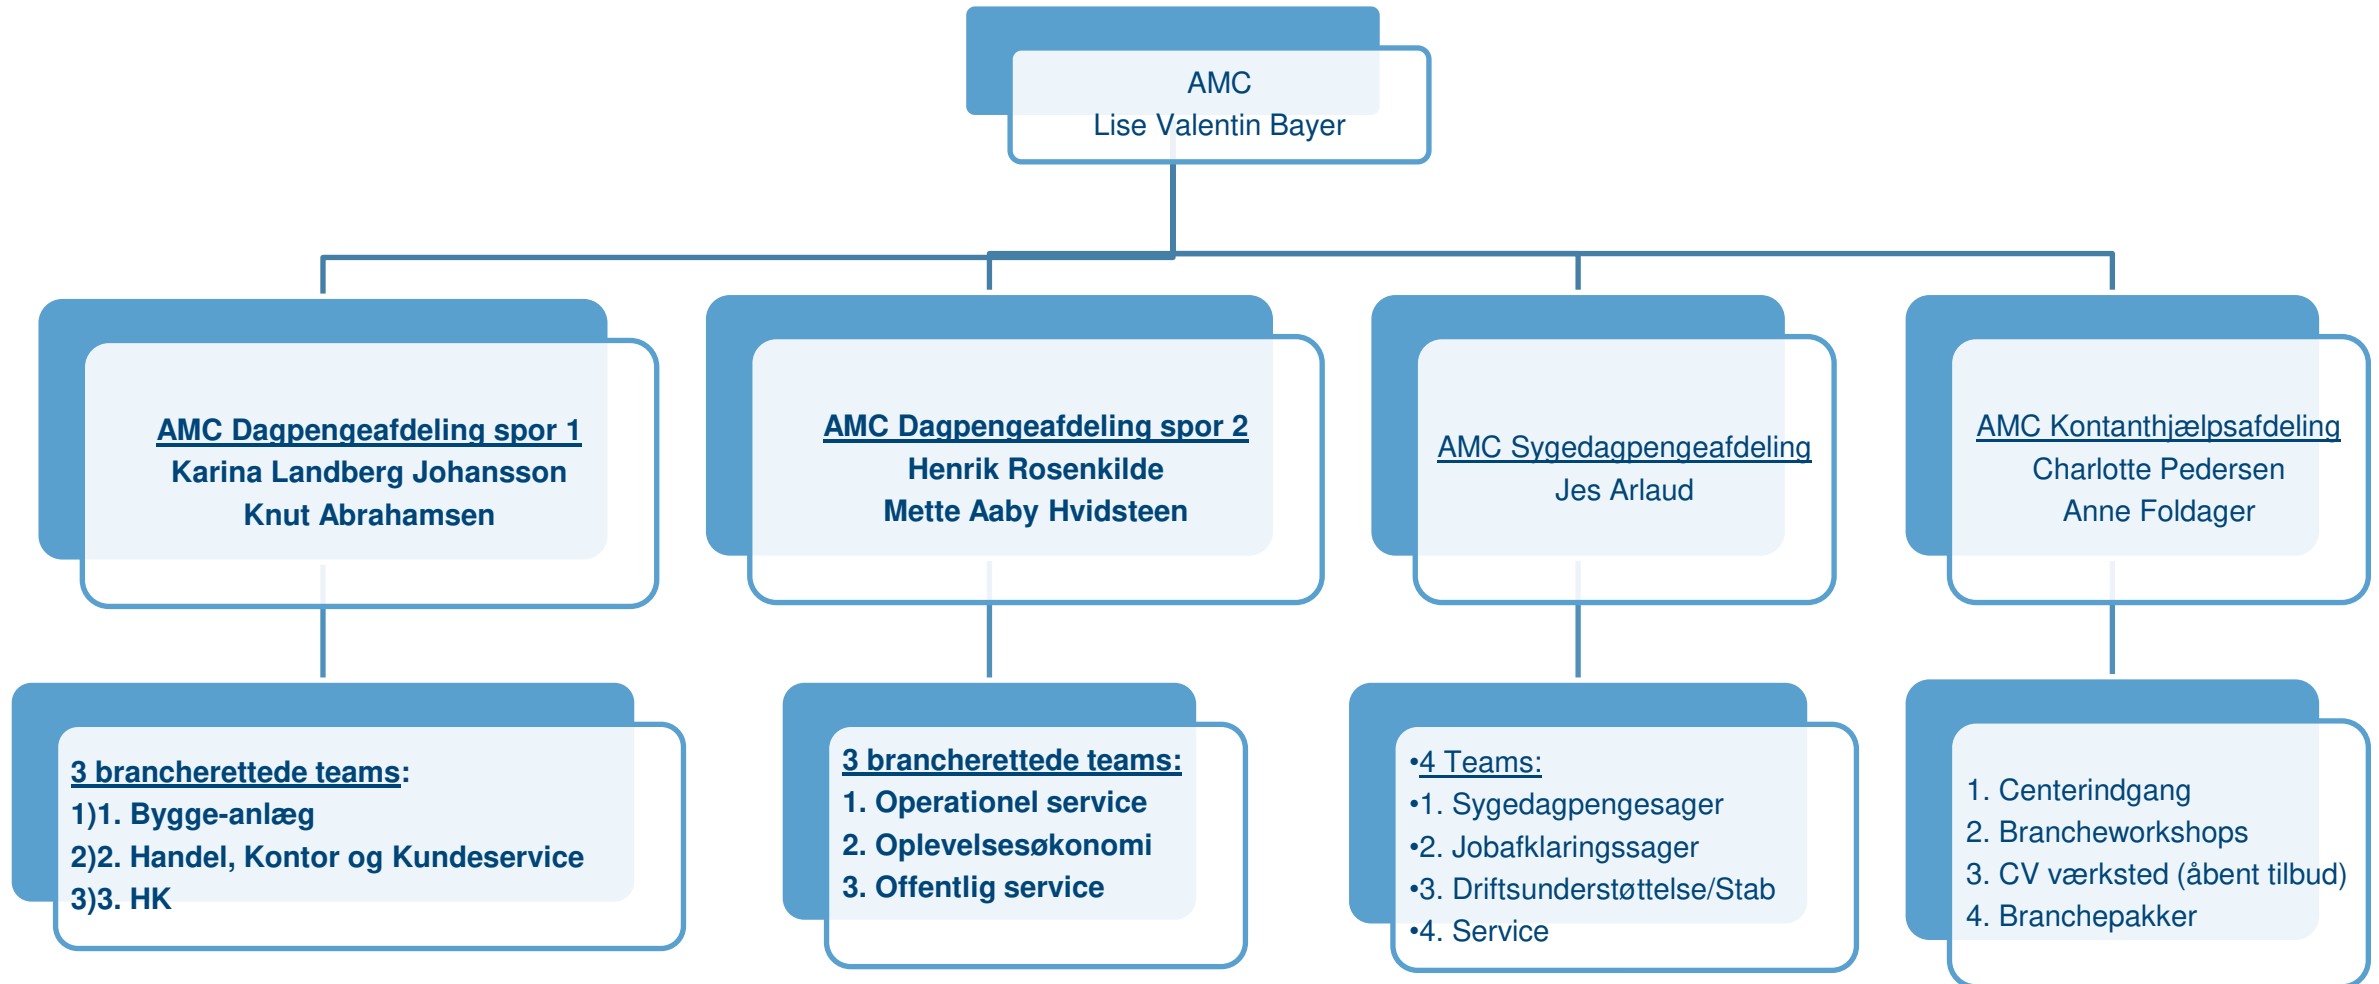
AMC
Lise Valentin Bayer

AMC Dagpengeafdeling spor 1
Karina Landberg Johansson
Knut Abrahamsen

AMC Dagpengeafdeling spor 2
Henrik Rosenkilde
Mette Aaby Hvidsteen

AMC Sygedagpengeafdeling
Jes Arlaud

AMC Kontanthjælpsafdeling
Charlotte Pedersen
Anne Foldager

3 brancherettede teams:
1)1. Bygge-anlæg
2)2. Handel, Kontor og Kundeservice
3)3. HK

3 brancherettede teams:
1. Operationel service
2. Oplevelsesøkonomi
3. Offentlig service

•4 Teams:
•1. Sygedagpengesager
•2. Jobafklaringssager
•3. Driftsunderstøttelse/Stab
•4. Service

1. Centerindgang
2. Brancheworkshops
3. CV værksted (åbent tilbud)
4. Branchepakker